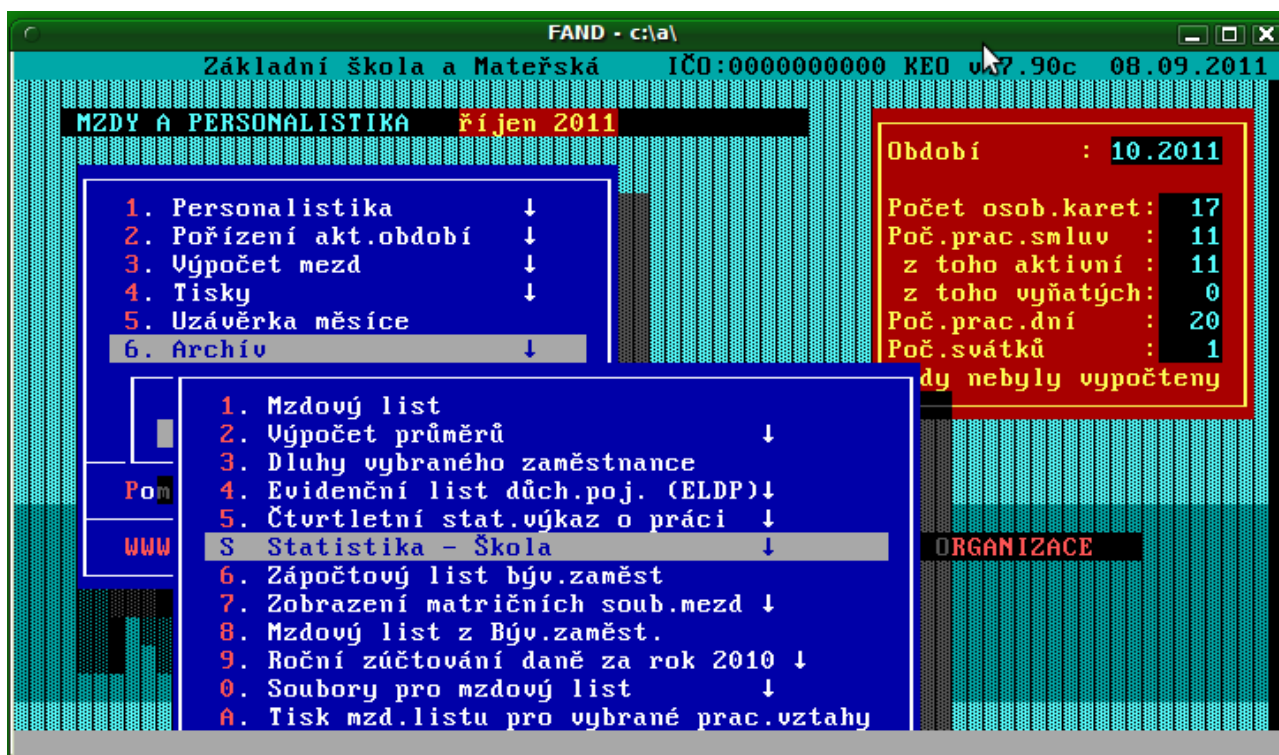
FAND - c:\a\

Základní škola a Mateřská IČO:0000000000 KEO v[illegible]7.90c 08.09.2011

MZDY A PERSONALISTIKA říjen 2011

1. Personalistika ↓
2. Pořízení akt.období ↓
3. Výpočet mezd ↓
4. Tisky ↓
5. Uzávěrka měsíce
6. Archív ↓

Pom
WWW

Období : 10.2011

Počet osob.karet: 17
Poč.prac.smluv : 11
z toho aktivní : 11
z toho vyňatých: 0
Poč.prac.dní : 20
Poč.svátků : 1
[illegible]dy nebyly vypočteny

1. Mzdový list
2. Výpočet průměrů ↓
3. Dluhy vybraného zaměstnance
4. Evidenční list důch.poj. (ELDP)↓
5. Čtvrtletní stat.výkaz o práci ↓
S Statistika - Škola ↓
6. Zápočtový list býv.zaměst
7. Zobrazení matričních soub.mezd ↓
8. Mzdový list z Býv.zaměst.
9. Roční zúčtování daně za rok 2010 ↓
0. Soubory pro mzdový list ↓
A. Tisk mzd.listu pro vybrané prac.vztahy

ORGANIZACE